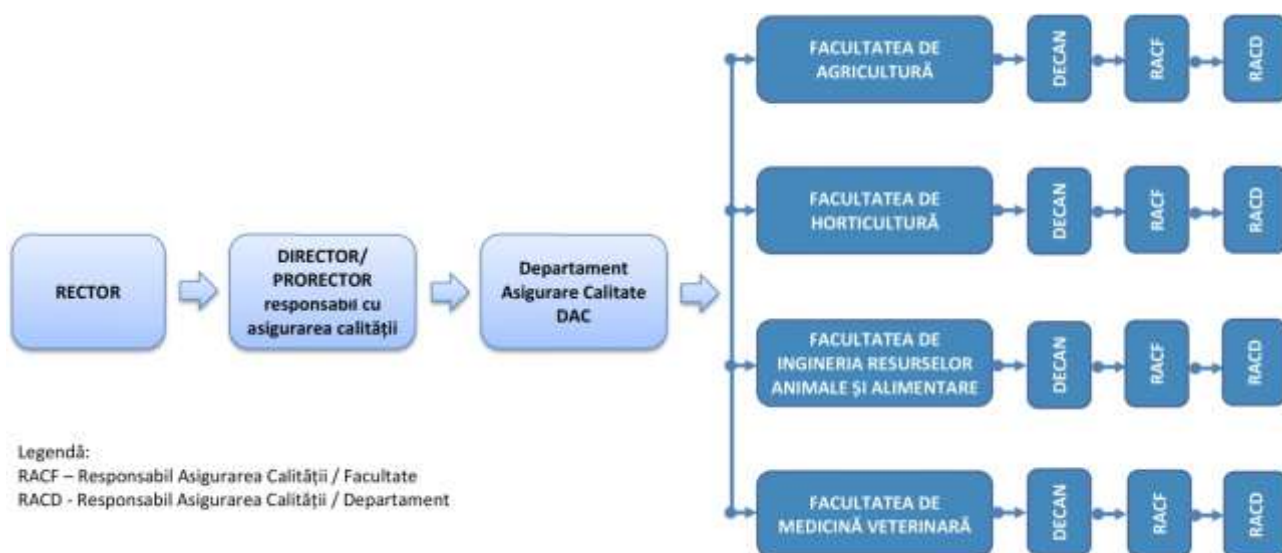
RECTOR

DIRECTOR/ PRORECTOR responsabil cu asigurarea calității

Departament Asigurare Calitate DAC

FACULTATEA DE AGRICULTURĂ

DECAN

RACF

RACD

FACULTATEA DE HORTICULTURĂ

DECAN

RACF

RACD

FACULTATEA DE INGINERIA RESURSELOR ANIMALE ȘI ALIMENTARE

DECAN

RACF

RACD

FACULTATEA DE MEDICINĂ VETERINARĂ

DECAN

RACF

RACD

Legendă:
RACF – Responsabil Asigurarea Calității / Facultate
RACD - Responsabil Asigurarea Calității / Departament